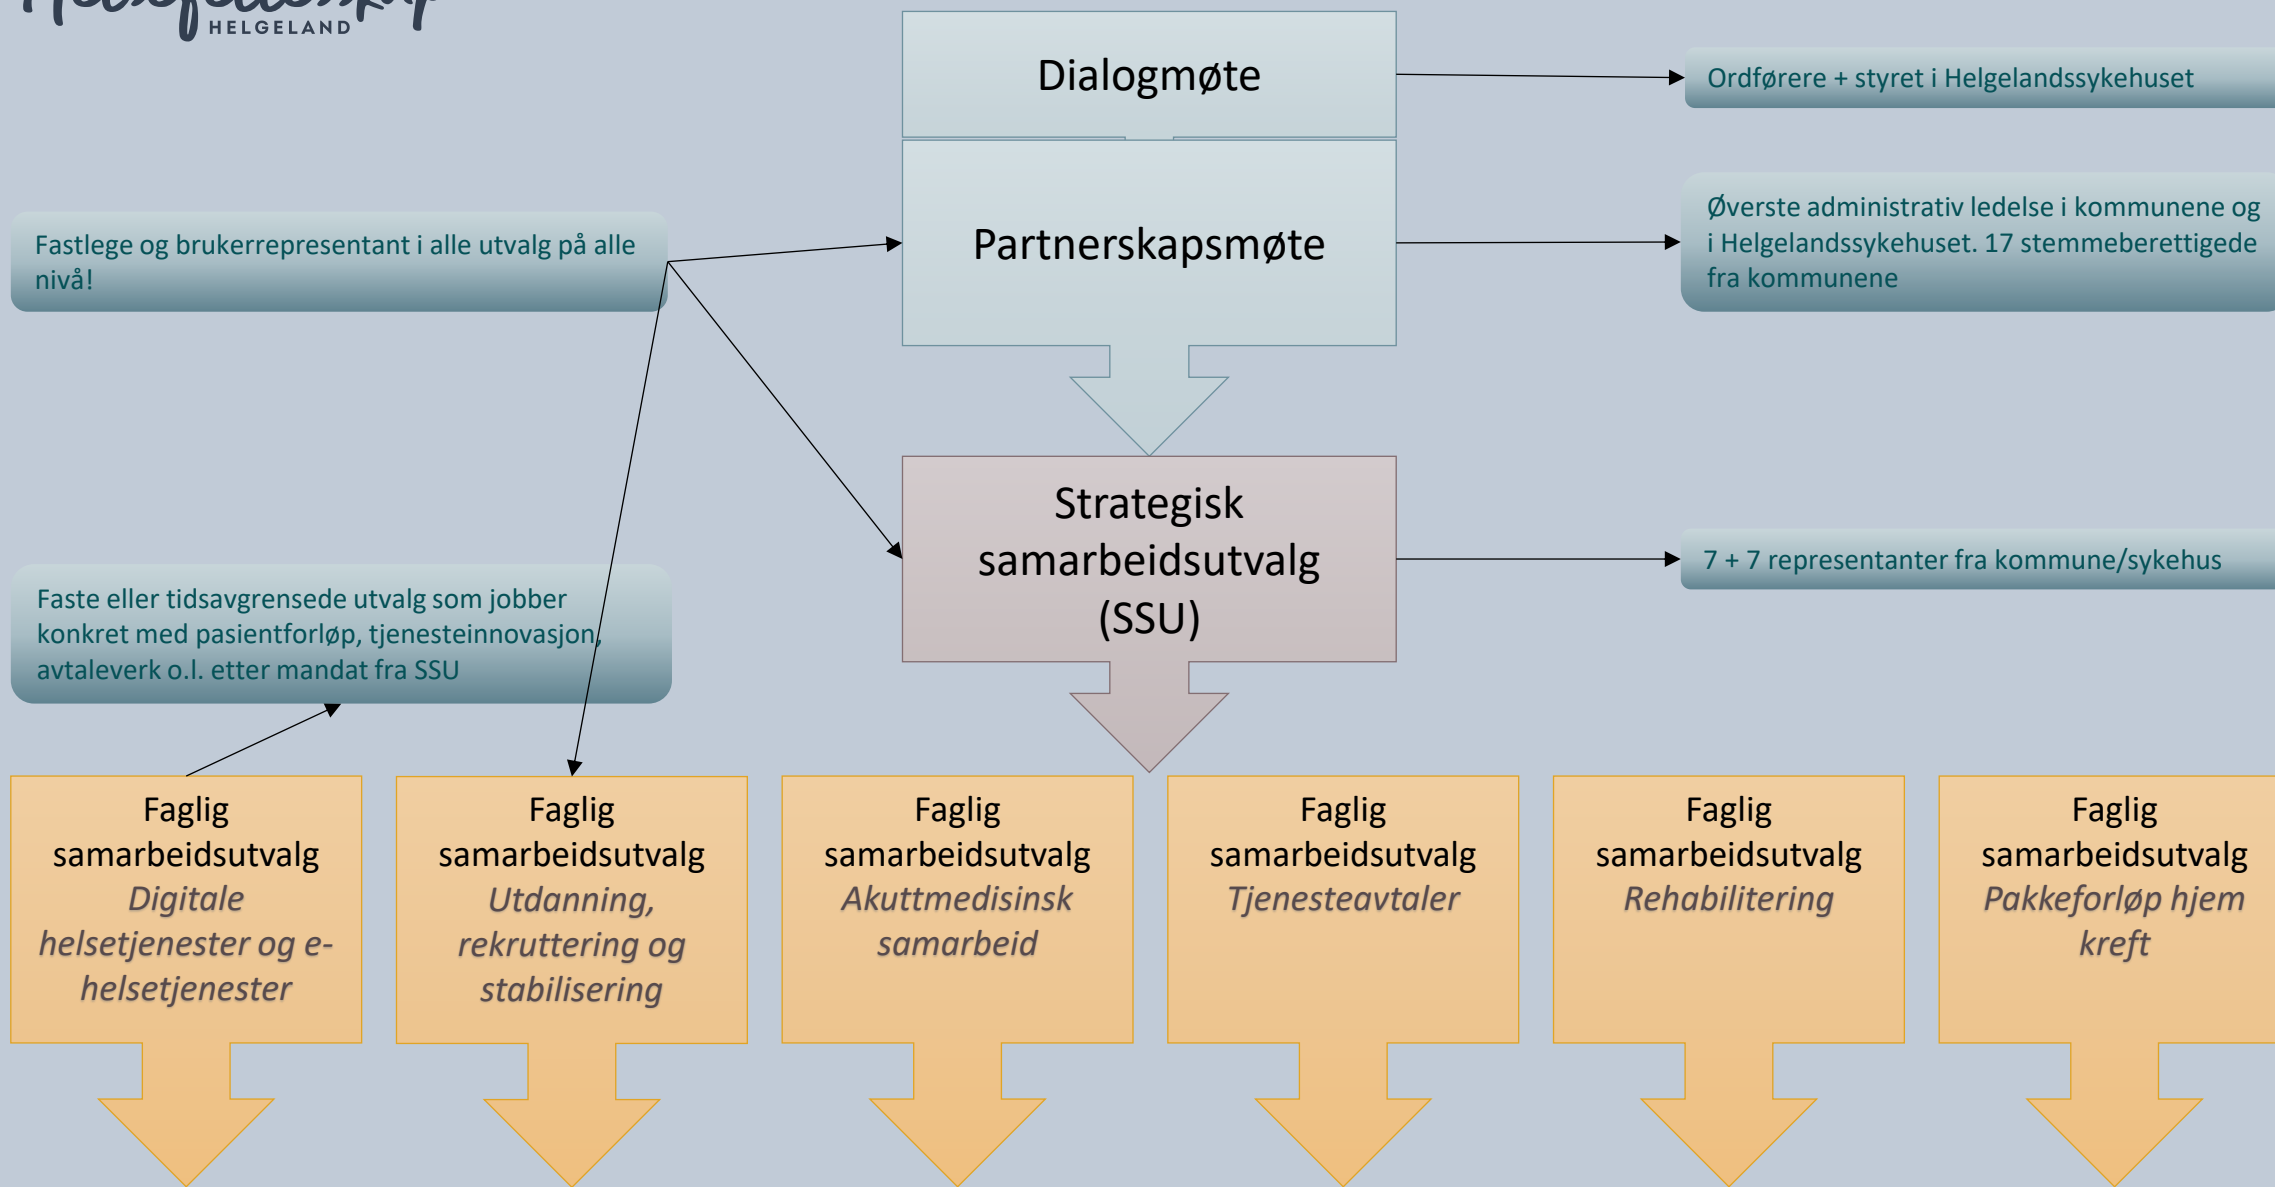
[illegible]
HELGELAND

Dialogmøte

Ordførere + styret i Helgelandssykehuset

Fastlege og brukerrepresentant i alle utvalg på alle nivå!

Partnerskapsmøte

Øverste administrativ ledelse i kommunene og i Helgelandssykehuset. 17 stemmeberettigede fra kommunene

Strategisk samarbeidsutvalg (SSU)

7 + 7 representanter fra kommune/sykehus

Faste eller tidsavgrensede utvalg som jobber konkret med pasientforløp, tjenesteinnovasjon, avtaleverk o.l. etter mandat fra SSU

Faglig samarbeidsutvalg *Digitale helsetjenester og e-helsetjenester*

Faglig samarbeidsutvalg *Utdanning, rekruttering og stabilisering*

Faglig samarbeidsutvalg *Akuttmedisinsk samarbeid*

Faglig samarbeidsutvalg *Tjenesteavtaler*

Faglig samarbeidsutvalg *Rehabilitering*

Faglig samarbeidsutvalg *Pakkeforløp hjem kreft*